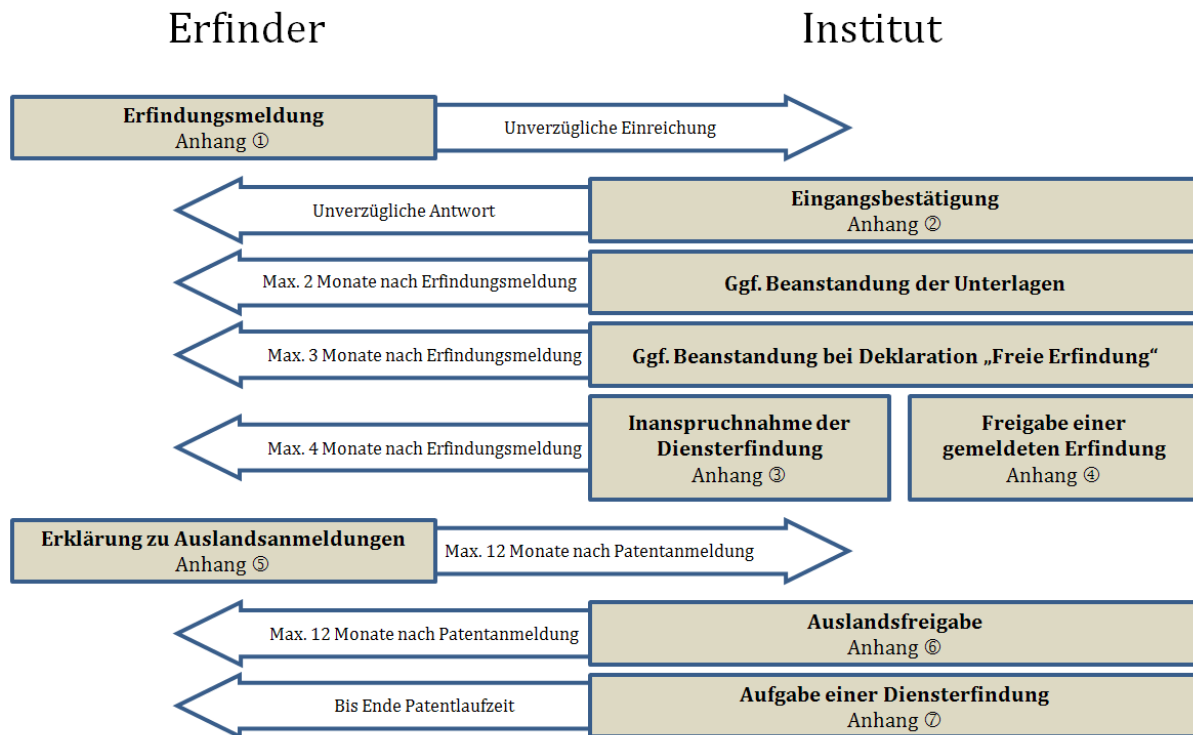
Erfinder

Institut

**Erfindungsmeldung**
Anhang ①

Unverzügliche Einreichung

**Eingangsbestätigung**
Anhang ②

Unverzügliche Antwort

Max. 2 Monate nach Erfindungsmeldung

**Ggf. Beanstandung der Unterlagen**

Max. 3 Monate nach Erfindungsmeldung

**Ggf. Beanstandung bei Deklaration „Freie Erfindung“**

Max. 4 Monate nach Erfindungsmeldung

**Inanspruchnahme der Diensterfindung**
Anhang ③

**Freigabe einer gemeldeten Erfindung**
Anhang ④

**Erklärung zu Auslandsanmeldungen**
Anhang ⑤

Max. 12 Monate nach Patentanmeldung

Max. 12 Monate nach Patentanmeldung

**Auslandsfreigabe**
Anhang ⑥

Bis Ende Patentlaufzeit

**Aufgabe einer Diensterfindung**
Anhang ⑦